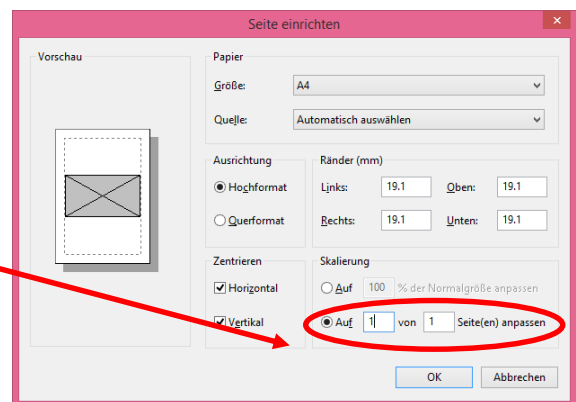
Seite einrichten

Vorschau

Papier

Größe: A4

Quelle: Automatisch auswählen

Ausrichtung

Hochformat

Querformat

Ränder (mm)

Links: 19.1

Oben: 19.1

Rechts: 19.1

Unten: 19.1

Zentrieren

Horizontal

Vertikal

Skalierung

Auf 100 % der Normalgröße anpassen

Auf 1 von 1 Seite(en) anpassen

OK

Abbrechen